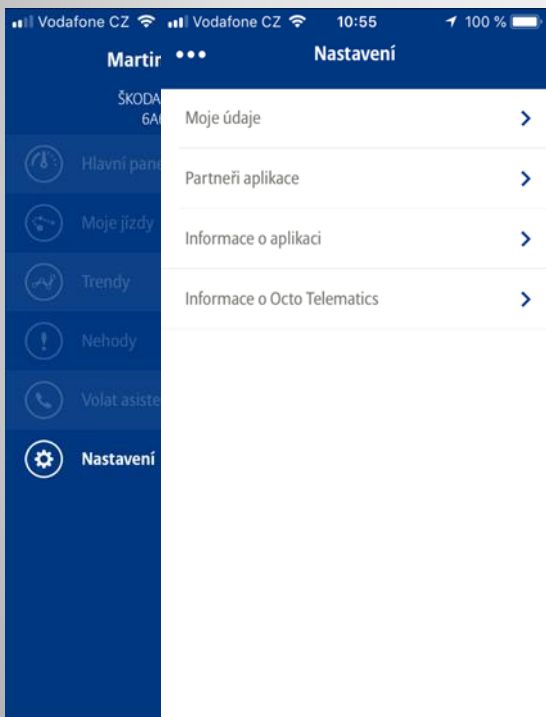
Vodafone CZ
Martir
ŠKODA
6A(
Hlavní pane
Moje jízdy
Trendy
Nehody
Volat asiste
Nastavení

Vodafone CZ 10:55 100 %
Nastavení
Moje údaje
Partneři aplikace
Informace o aplikaci
Informace o Octo Telematics